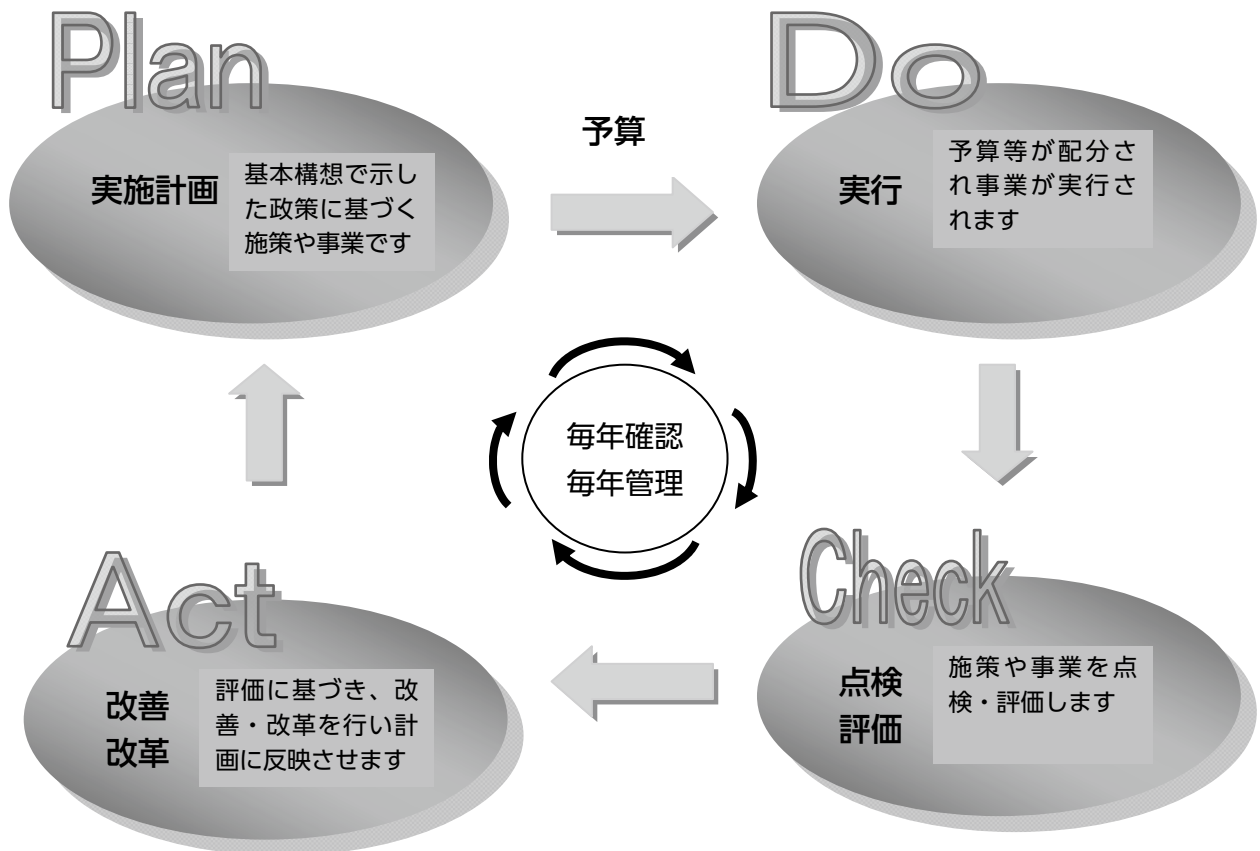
Plan

実施計画

基本構想で示した政策に基づく施策や事業です

予算

Do

実行

予算等が配分され事業が実行されます

毎年確認
毎年管理

Check

点検
評価

施策や事業を点検・評価します

Act

改善
改革

評価に基づき、改善・改革を行い計画に反映させます